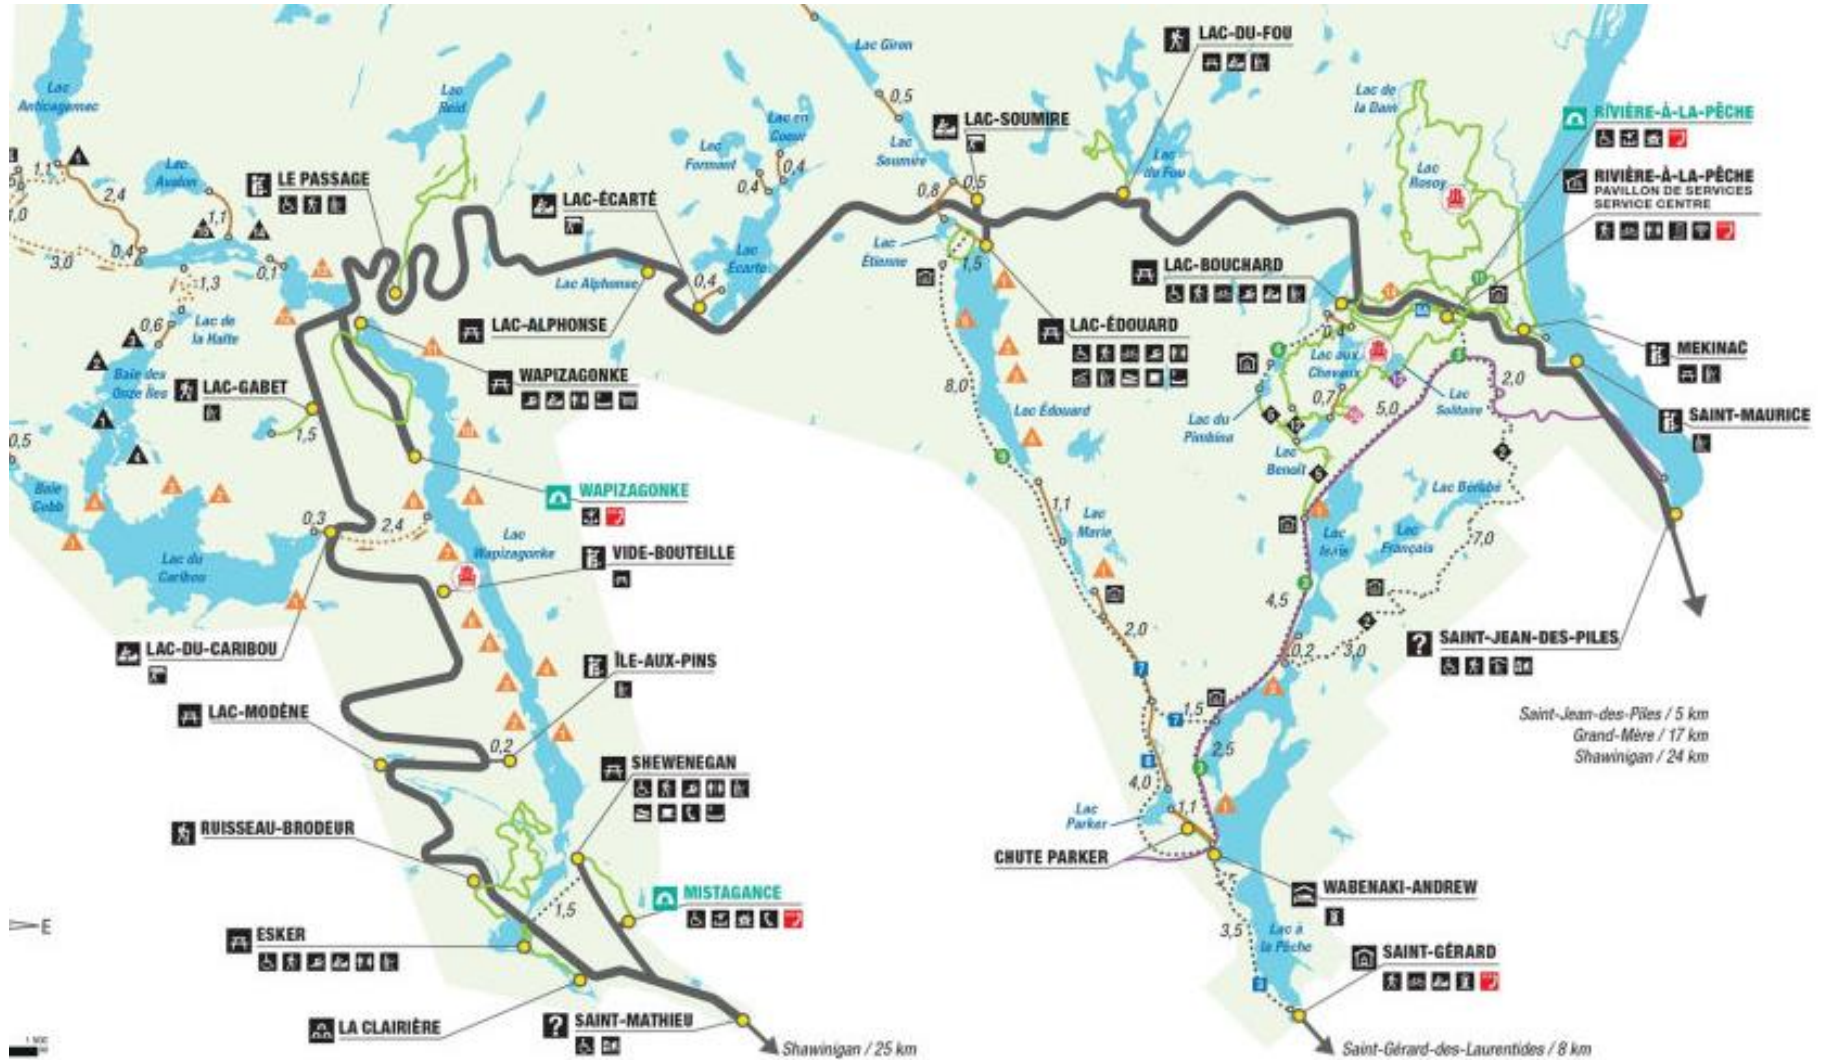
Lac Anticagamac
1,1
2,4
1,0
Lac Avalon
1,1
LE PASSAGE
0,4
3,0
0,1
1,3
0,6
Lac de la Halte
Lac Reid
Baie des Onze Îles
LAC-GABET
1,5
0,5
Baie Cobb
Lac du Caribou
0,3
2,4
LAC-DU-CARIBOU
LAC-MODÈNE
RUISSEAU-BRODEUR
ESKER
LA CLAIRIÈRE
SAINT-MATHIEU
Shawinigan / 25 km
E
LAC-ÉCARTÉ
Lac Alphonse
0,4
LAC-ALPHONSE
WAPIZAGONKE
WAPIZAGONKE
Lac Wapizagonke
VIDE-BOUTEILLE
ÎLE-AUX-PINS
0,2
SHEWENEGAN
MISTAGANCE
1,5
Lac Formant
Lac en Coeur
0,4
0,4
Lac Écarté
Lac Giron
0,5
LAC-SOUMIRE
Lac Soumire
0,8
0,5
Lac Étienne
1,5
LAC-ÉDOUARD
Lac Édouard
8,0
1,1
Lac Marie
2,0
1,5
2,5
4,0
1,1
Lac Parker
CHUTE PARKER
WABENAKI-ANDREW
3,5
Lac à la Pêche
SAINT-GÉRARD
Saint-Gérard-des-Laurentides / 8 km
LAC-DU-FOU
Lac du Fou
LAC-BOUCHARD
Lac de la Dam
Lac Rosoy
RIVIÈRE-À-LA-PÊCHE
RIVIÈRE-À-LA-PÊCHE
PAVILLON DE SERVICES
SERVICE CENTRE
Lac aux Chevaux
0,4
0,7
5,0
Lac du Pimbina
Lac Solitaire
Lac Benoît
2,0
MEKINAC
SAINT-MAURICE
Lac Bergeron
Lac Isaïe
Lac Français
7,0
4,5
0,2
3,0
SAINT-JEAN-DES-PILES
Saint-Jean-des-Piles / 5 km
Grand-Mère / 17 km
Shawinigan / 24 km